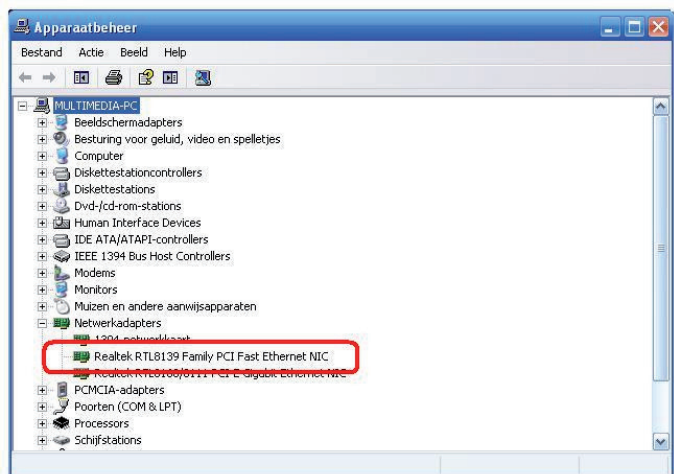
Apparaatbeheer

Bestand Actie Beeld Help

MULTIMEDIA-PC
Beeldschermadapters
Besturing voor geluid, video en spelletjes
Computer
Diskettestationcontrollers
Diskettestations
Dvd-/cd-rom-stations
Human Interface Devices
IDE ATA/ATAPI-controllers
IEEE 1394 Bus Host Controllers
Modems
Monitors
Muizen en andere aanwijsapparaten
Netwerkadapters
1394-netwerkkaart
Realtek RTL8139 Family PCI Fast Ethernet NIC
Realtek RTL8168/8111 PCI-E Gigabit Ethernet NIC
PCMCIA-adapters
Poorten (COM & LPT)
Processors
Schijfstations